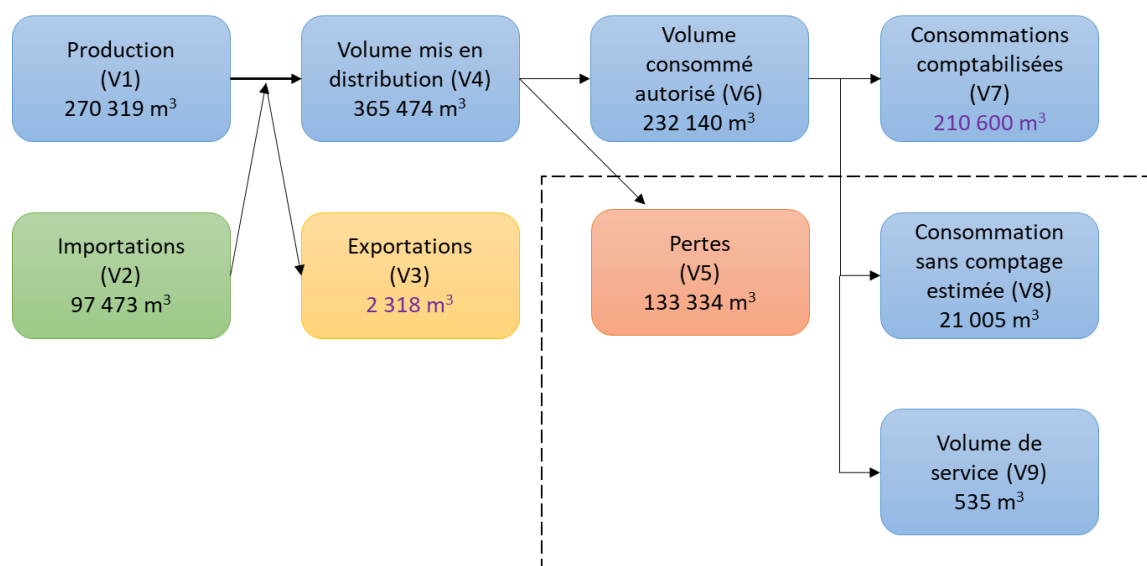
Production
(V1)
270 319 m$^3$

Volume mis en distribution (V4)
365 474 m$^3$

Volume consommé autorisé (V6)
232 140 m$^3$

Consommations comptabilisées
(V7)
210 600 m$^3$

Importations
(V2)
97 473 m$^3$

Exportations
(V3)
2 318 m$^3$

Pertes
(V5)
133 334 m$^3$

Consommation sans comptage estimée (V8)
21 005 m$^3$

Volume de service (V9)
535 m$^3$